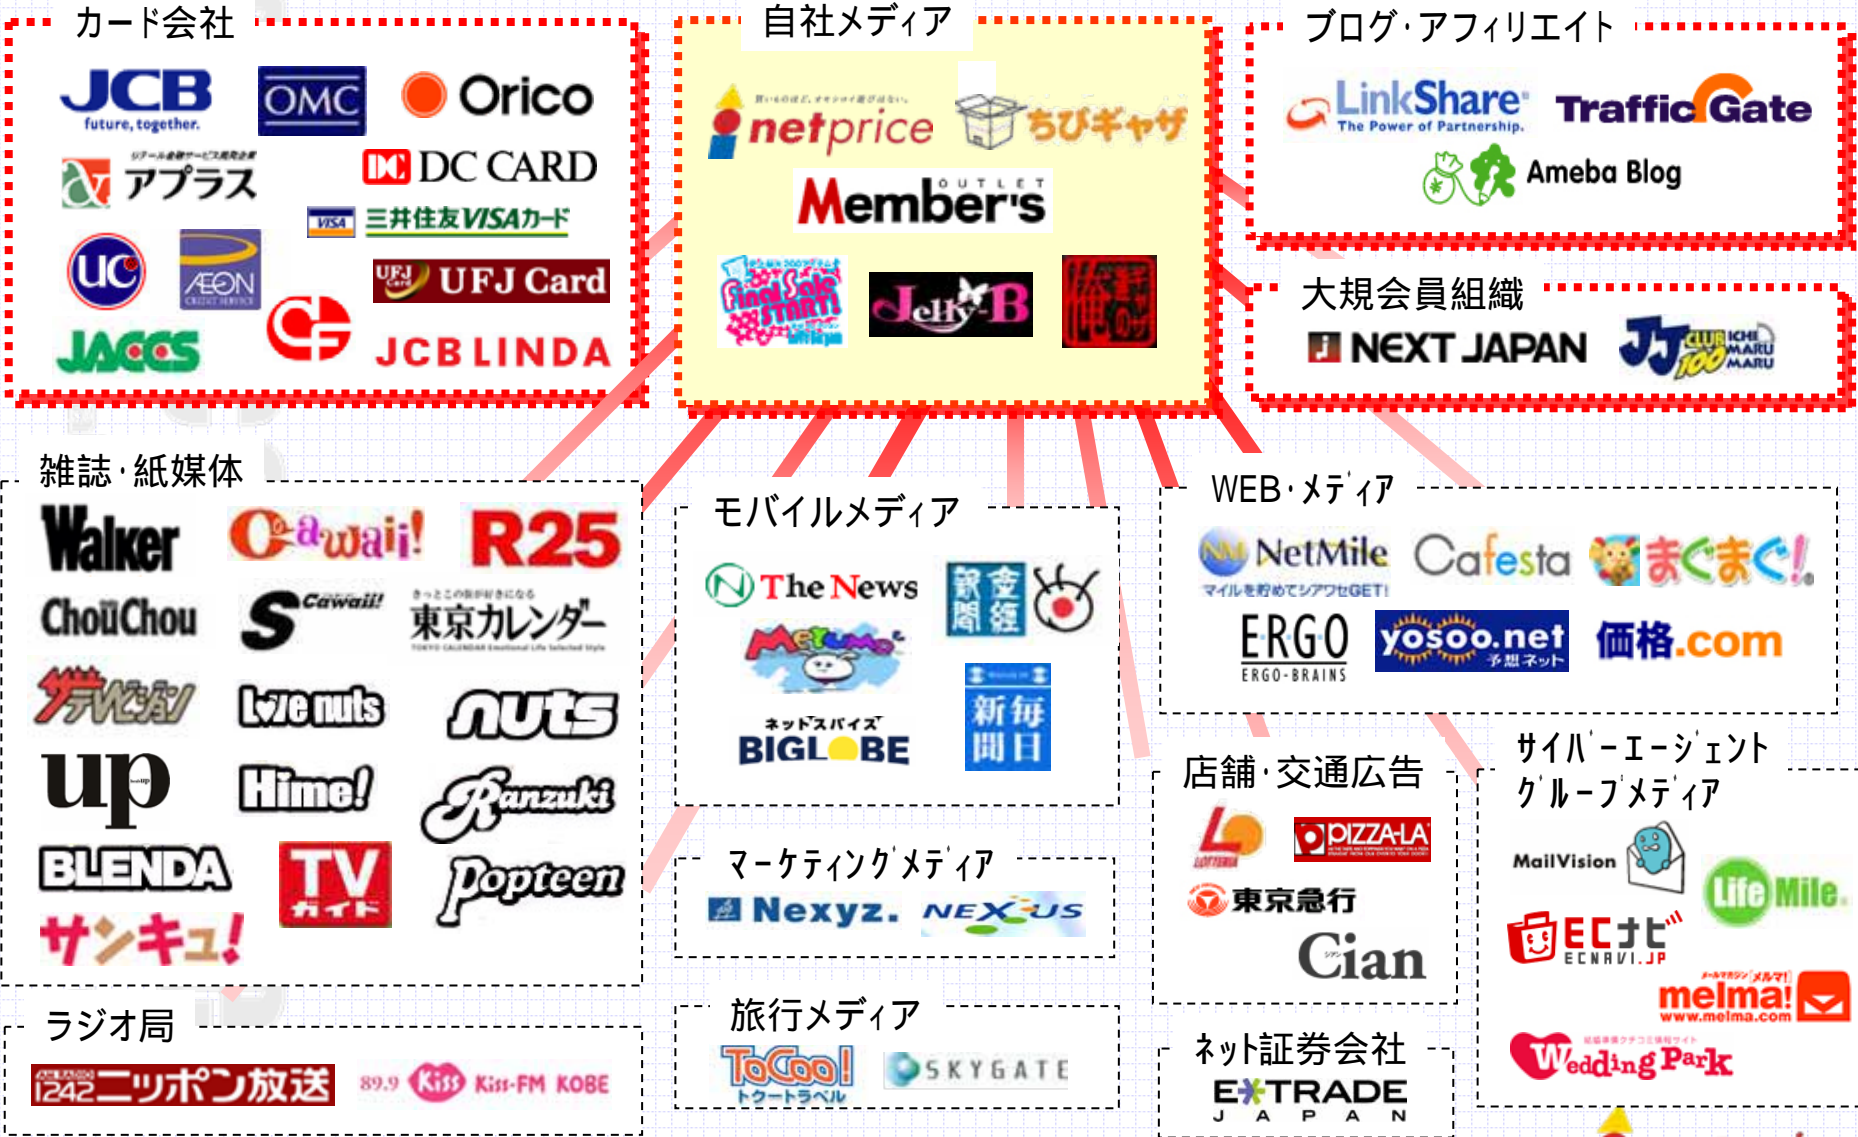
カード会社

JCB future, together.

OMC

Orico

アプラス

DC CARD

VISA 三井住友VISAカード

UC

AEON CREDIT SERVICE

UFJ Card

JACCS

JCB LINDA

自社メディア

netprice

ちびギャザ

Member's OUTLET

Final Sale START!

Jelly B

俺流

ブログ·アフィリエイト

LinkShare The Power of Partnership.

Traffic Gate

Ameba Blog

大規会員組織

NEXT JAPAN

JJ CLUB 100 ICHI MARU MARU

雑誌·紙媒体

Walker

Cawaii!

R25

ChouChou

S Cawaii!

東京カレンダー

ザテレビジョン

love nuts

nuts

up

Hime!

Ranzuki

BLENDA

TVガイド

Popteen

サンキュ!

ラジオ局

1242ニッポン放送

89.9 Kiss Kiss-FM KOBE

モバイルメディア

The News

日本経済新聞

Mekumo

ネットスパイス BIGLOBE

毎日新聞

マーケティングメディア

Nexyz.

NEXUS

旅行メディア

ToCoo! トクートラベル

SKYGATE

WEB·メディア

NetMile マイルを貯めてシアワセGET!

Cafesta

まぐまぐ!

ERGO ERGO-BRAINS

yosoo.net 予想ネット

価格.com

店舗·交通広告

LOTTERIA

PIZZA-LA

東京急行

Cian

ネット証券会社

E*TRADE JAPAN

サイバーエージェント グループメディア

MailVision

Life Mile

ECナビ ECNAVI.JP

melma! www.melma.com

Wedding Park